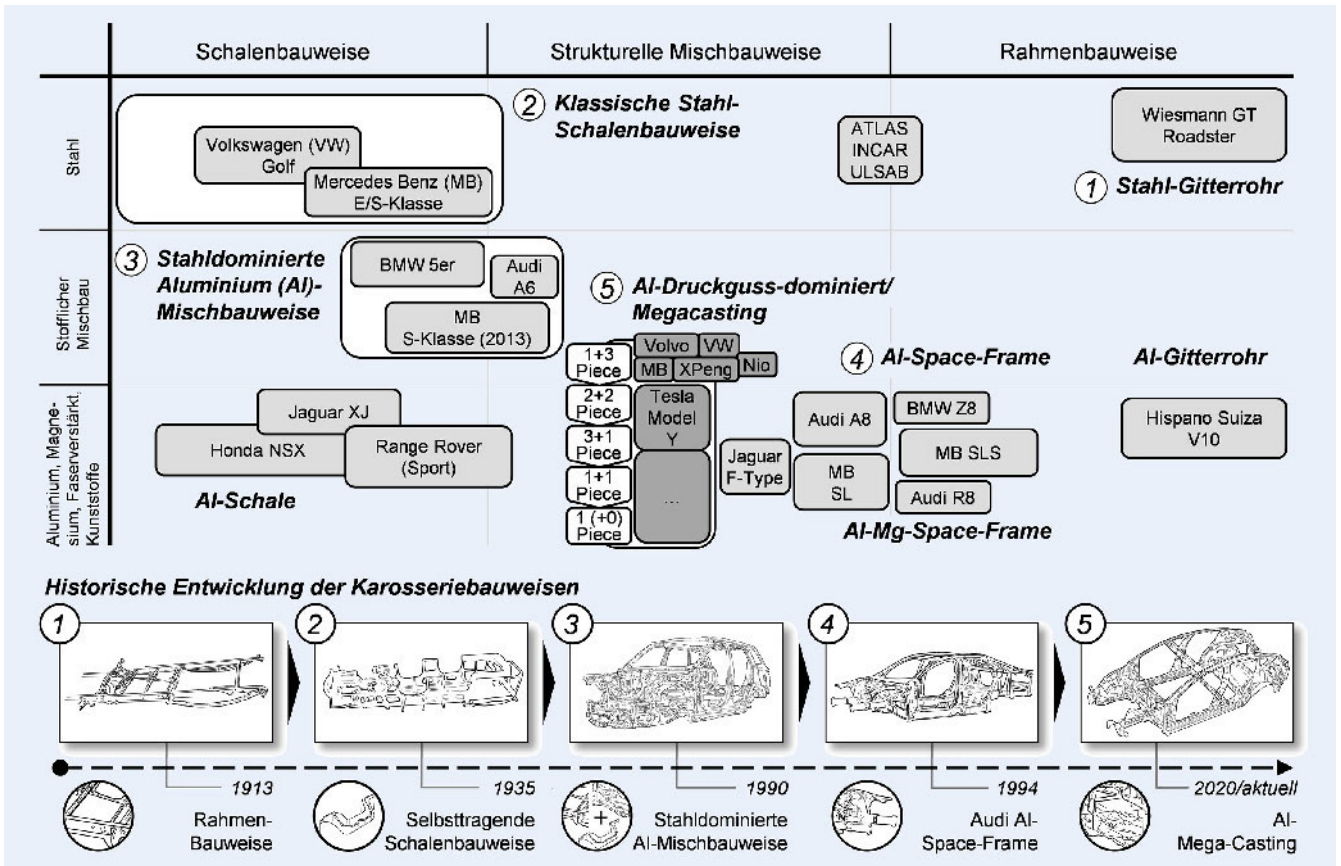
| | Schalenbauweise | Strukturelle Mischbauweise | Rahmenbauweise |
|---|---|---|---|
| Stahl | Volkswagen (VW) Golf; Mercedes Benz (MB) E/S-Klasse | 2 Klassische Stahl-Schalenbauweise; ATLAS INCAR ULSAB | Wiesmann GT Roadster; 1 Stahl-Gitterrohr |
| Stofflicher Mischbau | 3 Stahldominierte Aluminium (Al)-Mischbauweise; BMW 5er; Audi A6; MB S-Klasse (2013) | 5 Al-Druckguss-dominiert/ Megacasting; Volvo; VW; MB; XPeng; Nio | 4 Al-Space-Frame; Al-Gitterrohr |
| Aluminium, Magnesium, Faserverstärkt. Kunststoffe | Jaguar XJ; Honda NSX; Range Rover (Sport); Al-Schale | 1+3 Piece; 2+2 Piece; 3+1 Piece; 1+1 Piece; 1 (+0) Piece; Tesla Model Y; ...; Jaguar F-Type | Audi A8; MB SL; BMW Z8; MB SLS; Audi R8; Al-Mg-Space-Frame; Hispano Suiza V10 |

Historische Entwicklung der Karosseriebauweisen

1 2 3 4 5

1913 Rahmen-Bauweise

1935 Selbsttragende Schalenbauweise

1990 Stahldominierte Al-Mischbauweise

1994 Audi Al-Space-Frame

2020/aktuell Al-Mega-Casting